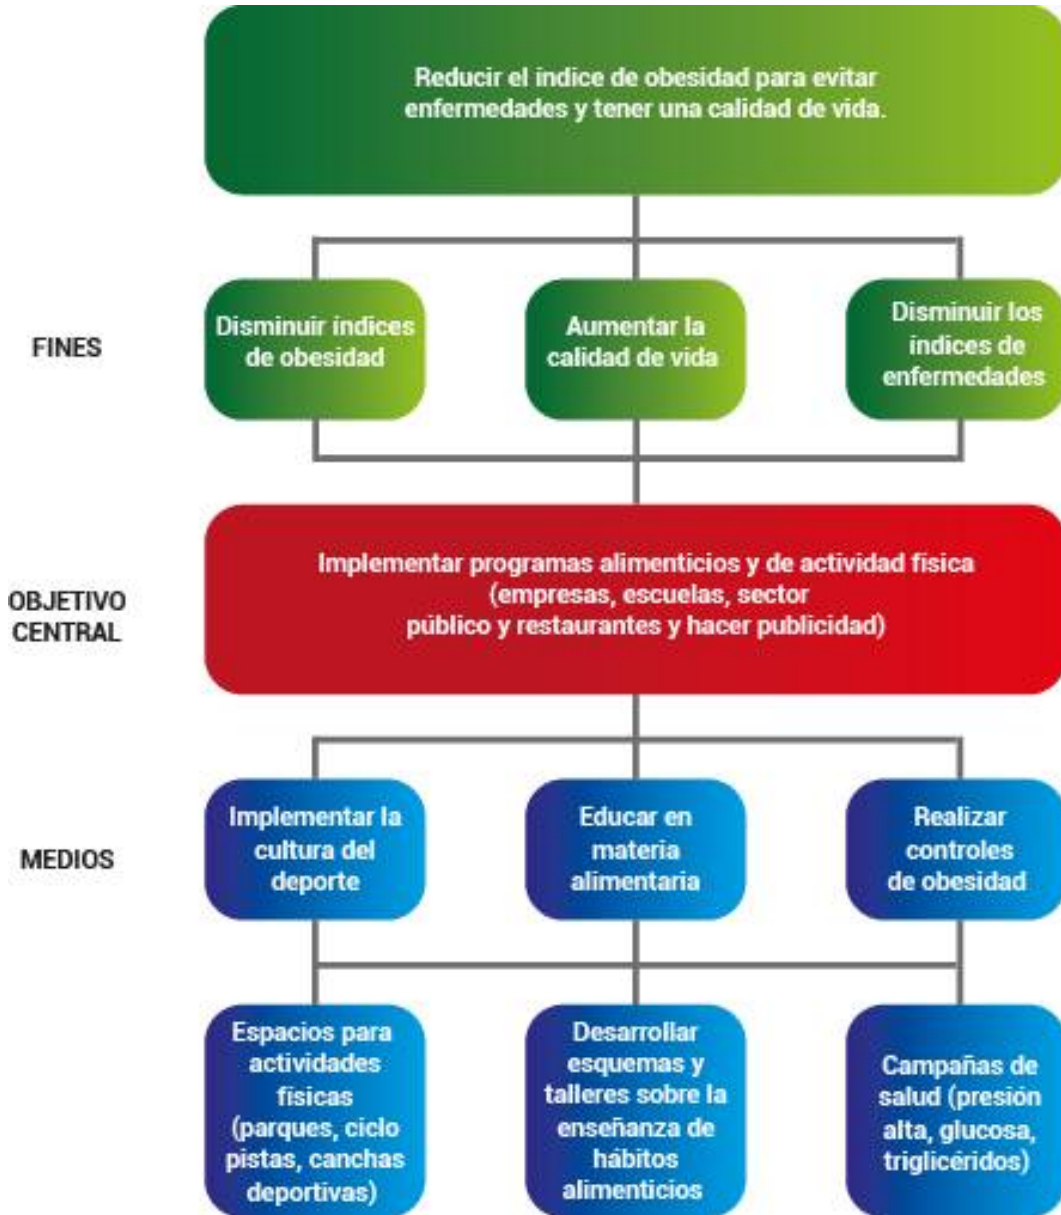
Reducir el indice de obesidad para evitar enfermedades y tener una calidad de vida.

FINES

Disminuir índices de obesidad

Aumentar la calidad de vida

Disminuir los indices de enfermedades

OBJETIVO CENTRAL

Implementar programas alimenticios y de actividad física (empresas, escuelas, sector público y restaurantes y hacer publicidad)

MEDIOS

Implementar la cultura del deporte

Educar en materia alimentaria

Realizar controles de obesidad

Espacios para actividades fisicas (parques, ciclo pistas, canchas deportivas)

Desarrollar esquemas y talleres sobre la enseñanza de hábitos alimenticios

Campañas de salud (presión alta, glucosa, triglicéridos)